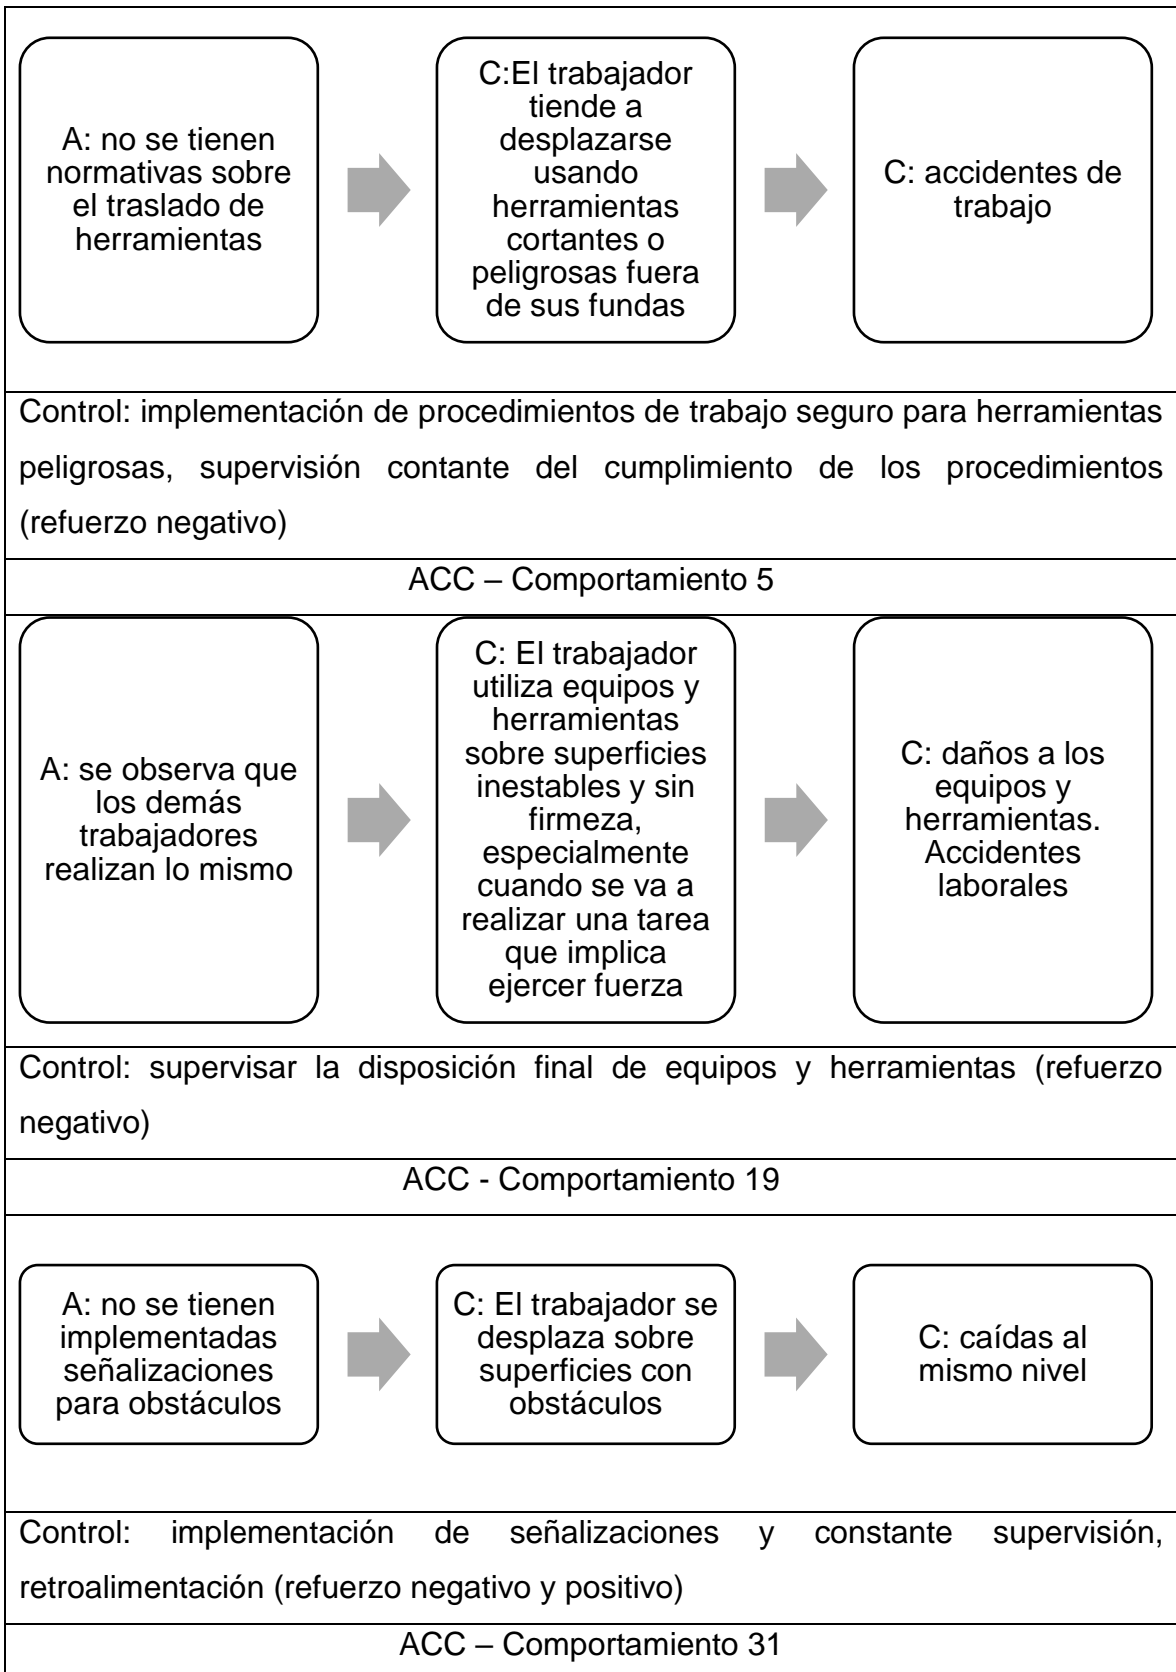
A: no se tienen normativas sobre el traslado de herramientas

C:El trabajador tiende a desplazarse usando herramientas cortantes o peligrosas fuera de sus fundas

C: accidentes de trabajo

Control: implementación de procedimientos de trabajo seguro para herramientas peligrosas, supervisión contante del cumplimiento de los procedimientos (refuerzo negativo)

ACC – Comportamiento 5

A: se observa que los demás trabajadores realizan lo mismo

C: El trabajador utiliza equipos y herramientas sobre superficies inestables y sin firmeza, especialmente cuando se va a realizar una tarea que implica ejercer fuerza

C: daños a los equipos y herramientas. Accidentes laborales

Control: supervisar la disposición final de equipos y herramientas (refuerzo negativo)

ACC - Comportamiento 19

A: no se tienen implementadas señalizaciones para obstáculos

C: El trabajador se desplaza sobre superficies con obstáculos

C: caídas al mismo nivel

Control: implementación de señalizaciones y constante supervisión, retroalimentación (refuerzo negativo y positivo)

ACC – Comportamiento 31